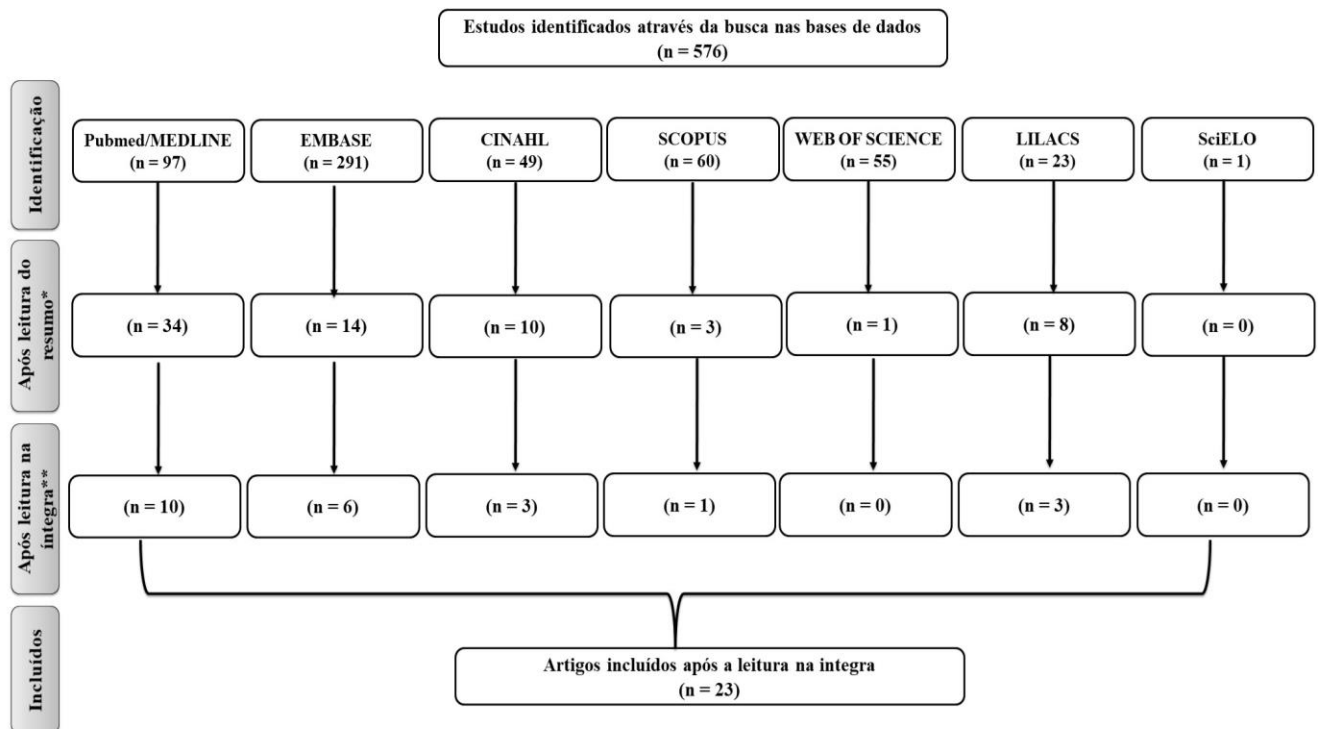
Estudos identificados através da busca nas bases de dados
(n = 576)

Identificação

Pubmed/MEDLINE
(n = 97)

EMBASE
(n = 291)

CINAHL
(n = 49)

SCOPUS
(n = 60)

WEB OF SCIENCE
(n = 55)

LILACS
(n = 23)

SciELO
(n = 1)

Após leitura do resumo*

(n = 34)

(n = 14)

(n = 10)

(n = 3)

(n = 1)

(n = 8)

(n = 0)

Após leitura na integra**

(n = 10)

(n = 6)

(n = 3)

(n = 1)

(n = 0)

(n = 3)

(n = 0)

Incluídos

Artigos incluídos após a leitura na integra
(n = 23)